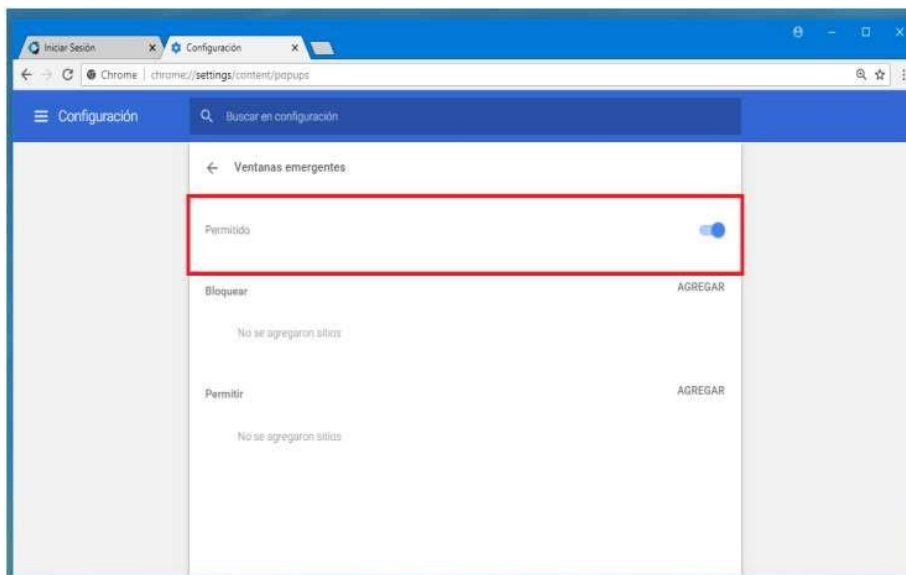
Iniciar Sesión ×
Configuración ×

Chrome | chrome://settings/content/popups

Configuración

Buscar en configuración

← Ventanas emergentes

Permitido

Bloquear
AGREGAR

No se agregaron sitios

Permitir
AGREGAR

No se agregaron sitios